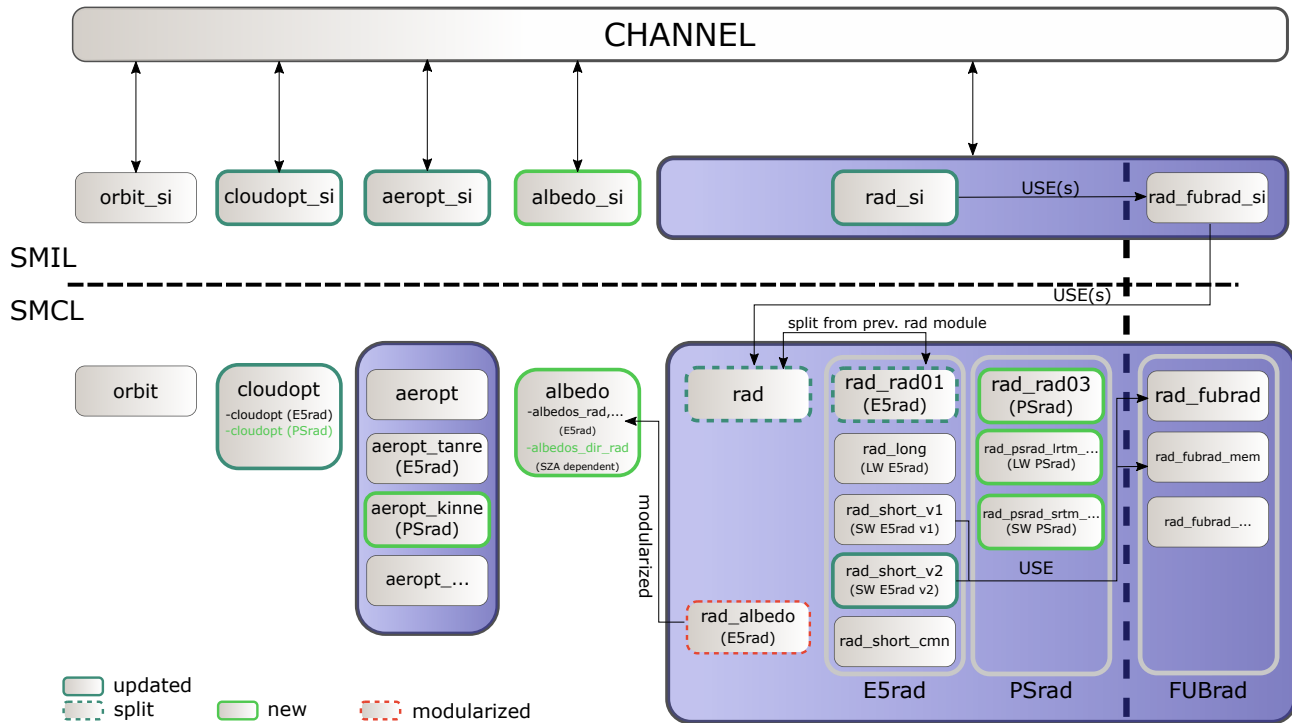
CHANNEL

orbit_si

cloudopt_si

aeropt_si

albedo_si

rad_si

USE(s)

rad_fubrad_si

SMIL

SMCL

USE(s)

split from prev. rad module

orbit

cloudopt
-cloudopt (E5rad)
-cloudopt (PSrad)

aeropt

aeropt_tanre
(E5rad)

aeropt_kinne
(PSrad)

aeropt_...

albedo
-albedos_rad,...
(E5rad)
-albedos_dir_rad
(SZA dependent)

modularized

rad

rad_rad01
(E5rad)

rad_long
(LW E5rad)

rad_short_v1
(SW E5rad v1)

rad_short_v2
(SW E5rad v2)

rad_short_cmn

rad_rad03
(PSrad)

rad_psrad_lrtm_...
(LW PSrad)

rad_psrad_srtm_...
(SW PSrad)

USE

rad_fubrad

rad_fubrad_mem

rad_fubrad_...

rad_albedo
(E5rad)

E5rad

PSrad

FUBrad

updated

split

new

modularized